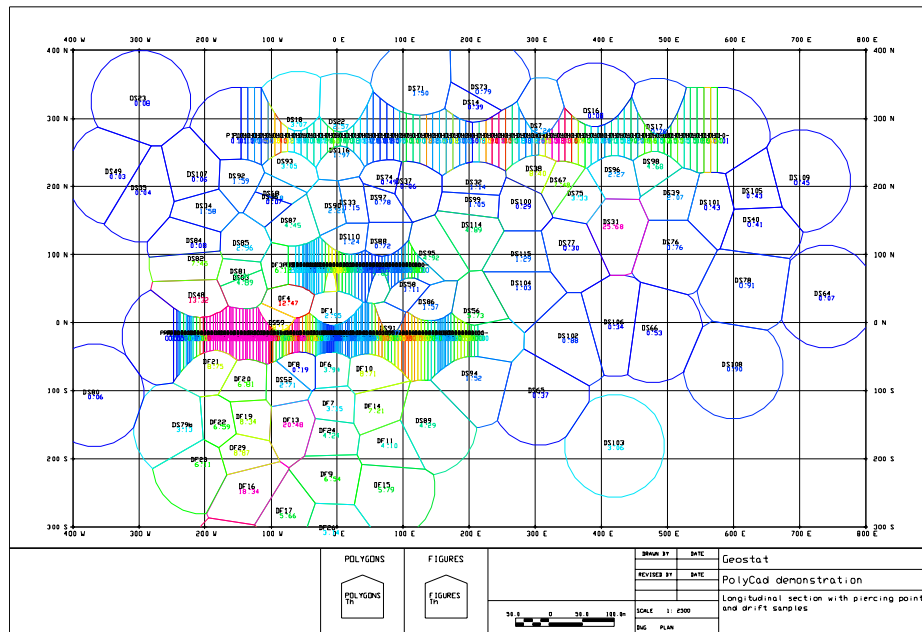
400 W 300 W 200 W 100 W 0 E 100 E 200 E 300 E 400 E 500 E 600 E 700 E 800 E

400 N 300 N 200 N 100 N 0 N 100 S 200 S 300 S

400 W 300 W 200 W 100 W 0 E 100 E 200 E 300 E 400 E 500 E 600 E 700 E 800 E

DS23 0.08
DS71 1.50
DS73 0.79
DS13 0.39
DS16 0.06
DS18
DS22
DS7
DS17
DS116
DS49 0.03
DS93 0.04
DS107 0.06
DS92 1.39
DS93 3.05
DS74
DS37
DS32 1.14
DS38
DS67
DS96 2.97
DS98 1.00
DS39 3.07
DS101 0.43
DS105 0.43
DS109 0.45
DS34 1.58
DS19
DS33
DS90
DS97 0.78
DS99 1.05
DS100 0.29
DS75 3.33
DS31 25.68
DS40 0.41
DS87 4.45
DS110 1.24
DS88
DS114
DS84 0.08
DS85
DS95
DS115 1.27
DS77 0.30
DS76 1.76
DS82
DS81
DS83
DS78 0.91
DS64 0.07
DS48 13.92
DF4 12.47
DS50
DS86 1.57
DS104 1.03
DF1 2.45
DS56
DS55
DS91
DS106 0.34
DS66 0.53
DS102 0.08
DF21
DF8 6.19
DF6
DF10
DS94 1.52
DS108 0.00
DS80 0.06
DF20 6.01
DS52
DS65 0.37
DF7 3.15
DF14 7.81
DS79a 3.73
DF22 6.89
DF19 6.34
DF13 20.48
DF24
DS89 4.29
DF11 4.18
DS103 3.08
DF23 6.71
DF29
DF9
DF15 5.79
DF16 18.34
DF17 5.66
DF26

POLYGONS
POLYGONS Th
FIGURES
FIGURES Th
50.0 0 50.0 100.0m

| DRAWN BY | DATE | Geostat |
|---|---|---|
| REVISED BY | DATE | PolyCad demonstration |
| | | Longitudinal section with piercing point and drift samples |
| SCALE 1: 2500 | | |
| DWG PLAN | | |